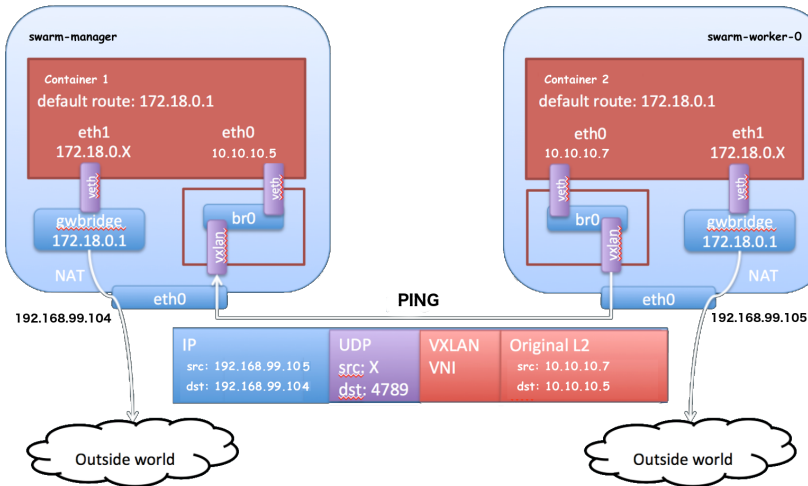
swarm-manager

Container 1
default route: 172.18.0.1

eth1
172.18.0.X

eth0
10.10.10.5

veth

veth

gwbridge
172.18.0.1

br0

vxlan

NAT

eth0

192.168.99.104

swarm-worker-0

Container 2
default route: 172.18.0.1

eth0
10.10.10.7

eth1
172.18.0.X

veth

veth

br0

vxlan

gwbridge
172.18.0.1

NAT

eth0

192.168.99.105

PING

| IP<br>src: 192.168.99.105<br>dst: 192.168.99.104 | UDP<br>src: X<br>dst: 4789 | VXLAN<br>VNI | Original L2<br>src: 10.10.10.7<br>dst: 10.10.10.5 |
|---|---|---|---|

Outside world

Outside world